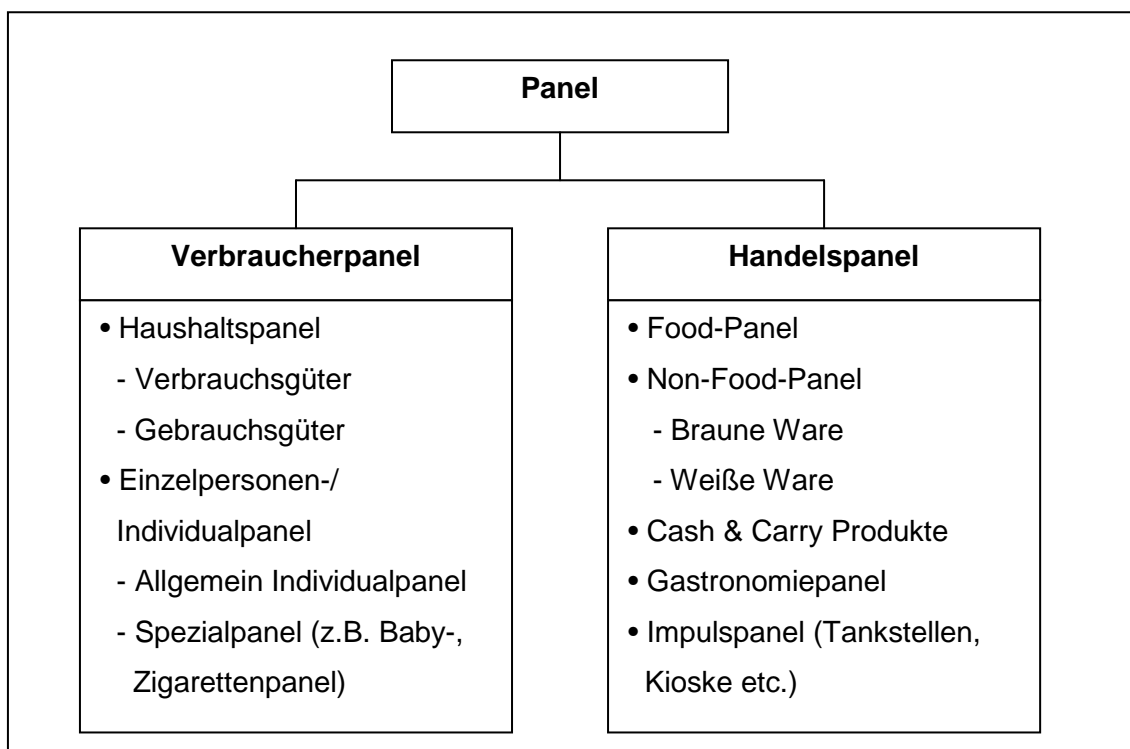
Panel

Verbraucherpanel

• Haushaltspanel
- Verbrauchsgüter
- Gebrauchsgüter
• Einzelpersonen-/ Individualpanel
- Allgemein Individualpanel
- Spezialpanel (z.B. Baby-, Zigarettenpanel)

Handelspanel

• Food-Panel
• Non-Food-Panel
- Braune Ware
- Weiße Ware
• Cash & Carry Produkte
• Gastronomiepanel
• Impulspanel (Tankstellen, Kioske etc.)